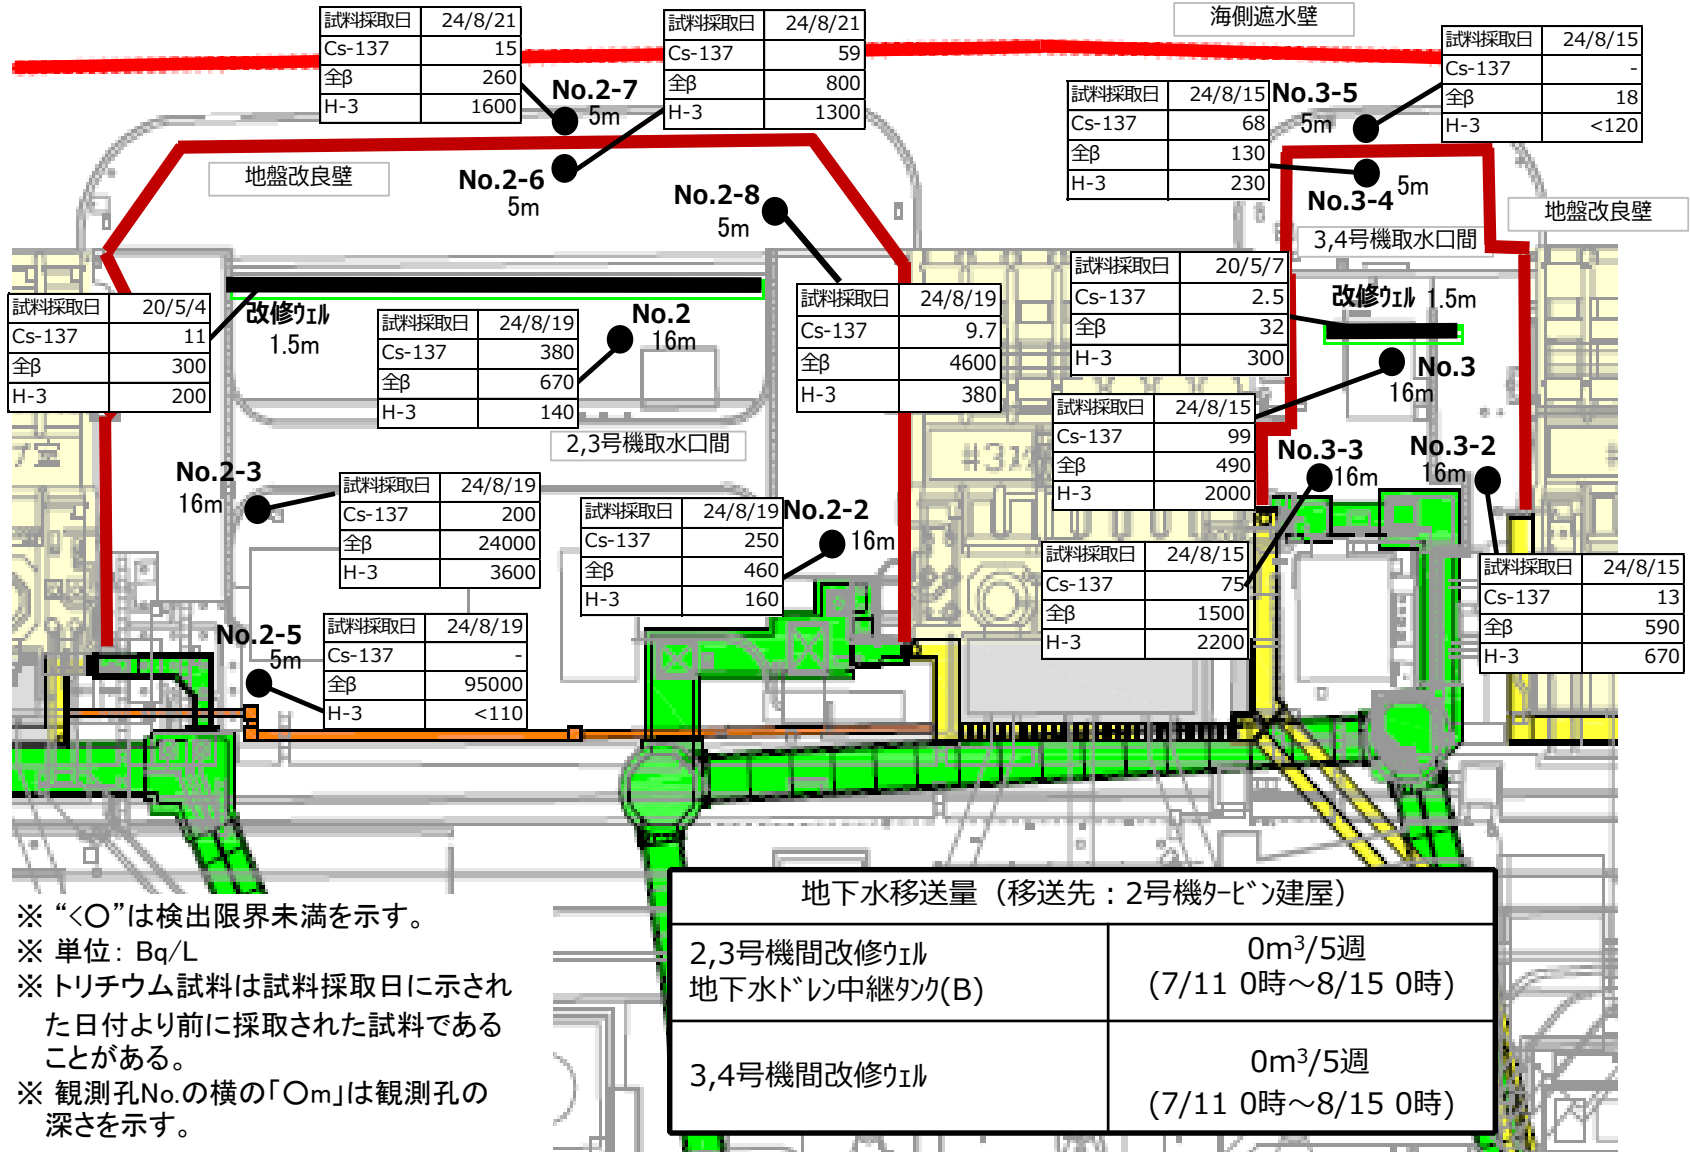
| 試料採取日 | 24/8/21 |
|---|---|
| Cs-137 | 15 |
| 全β | 260 |
| H-3 | 1600 |

| 試料採取日 | 24/8/21 |
|---|---|
| Cs-137 | 59 |
| 全β | 800 |
| H-3 | 1300 |

海側遮水壁

| 試料採取日 | 24/8/15 |
|---|---|
| Cs-137 | - |
| 全β | 18 |
| H-3 | <120 |

No.2-7
5m

| 試料採取日 | 24/8/15 |
|---|---|
| Cs-137 | 68 |
| 全β | 130 |
| H-3 | 230 |

No.3-5
5m

地盤改良壁

No.2-6
5m

No.2-8
5m

No.3-4
5m

地盤改良壁

3,4号機取水口間

| 試料採取日 | 20/5/4 |
|---|---|
| Cs-137 | 11 |
| 全β | 300 |
| H-3 | 200 |

改修ｳｪﾙ
1.5m

| 試料採取日 | 24/8/19 |
|---|---|
| Cs-137 | 380 |
| 全β | 670 |
| H-3 | 140 |

No.2
16m

| 試料採取日 | 24/8/19 |
|---|---|
| Cs-137 | 9.7 |
| 全β | 4600 |
| H-3 | 380 |

| 試料採取日 | 20/5/7 |
|---|---|
| Cs-137 | 2.5 |
| 全β | 32 |
| H-3 | 300 |

改修ｳｪﾙ 1.5m

No.3
16m

2,3号機取水口間

| 試料採取日 | 24/8/15 |
|---|---|
| Cs-137 | 99 |
| 全β | 490 |
| H-3 | 2000 |

No.3-3
16m

No.3-2
16m

No.2-3
16m

| 試料採取日 | 24/8/19 |
|---|---|
| Cs-137 | 200 |
| 全β | 24000 |
| H-3 | 3600 |

| 試料採取日 | 24/8/19 |
|---|---|
| Cs-137 | 250 |
| 全β | 460 |
| H-3 | 160 |

No.2-2
16m

| 試料採取日 | 24/8/15 |
|---|---|
| Cs-137 | 75 |
| 全β | 1500 |
| H-3 | 2200 |

| 試料採取日 | 24/8/15 |
|---|---|
| Cs-137 | 13 |
| 全β | 590 |
| H-3 | 670 |

No.2-5
5m

| 試料採取日 | 24/8/19 |
|---|---|
| Cs-137 | - |
| 全β | 95000 |
| H-3 | <110 |

※ “<○”は検出限界未満を示す。
※ 単位：Bq/L
※ トリチウム試料は試料採取日に示された日付より前に採取された試料であることがある。
※ 観測孔No.の横の「○m」は観測孔の深さを示す。

| 地下水移送量（移送先：2号機ﾀｰﾋﾞﾝ建屋） | |
|---|---|
| 2,3号機間改修ｳｪﾙ 地下水ﾄﾞﾚﾝ中継ﾀﾝｸ(B) | 0m$^3$/5週 (7/11 0時～8/15 0時) |
| 3,4号機間改修ｳｪﾙ | 0m$^3$/5週 (7/11 0時～8/15 0時) |